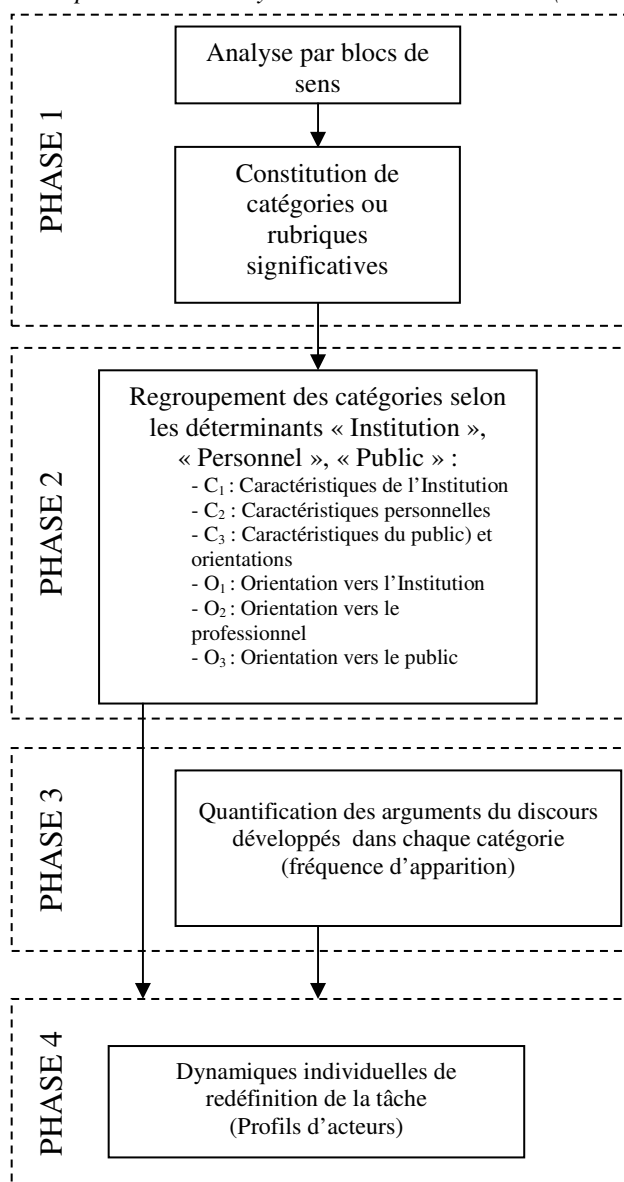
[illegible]

PHASE 1

Analyse par blocs de sens

Constitution de catégories ou rubriques significatives

PHASE 2

Regroupement des catégories selon les déterminants « Institution », « Personnel », « Public » :
- $C_1$ : Caractéristiques de l'Institution
- $C_2$ : Caractéristiques personnelles
- $C_3$ : Caractéristiques du public) et orientations
- $O_1$ : Orientation vers l'Institution
- $O_2$ : Orientation vers le professionnel
- $O_3$ : Orientation vers le public

PHASE 3

Quantification des arguments du discours développés dans chaque catégorie (fréquence d'apparition)

PHASE 4

Dynamiques individuelles de redéfinition de la tâche (Profils d'acteurs)